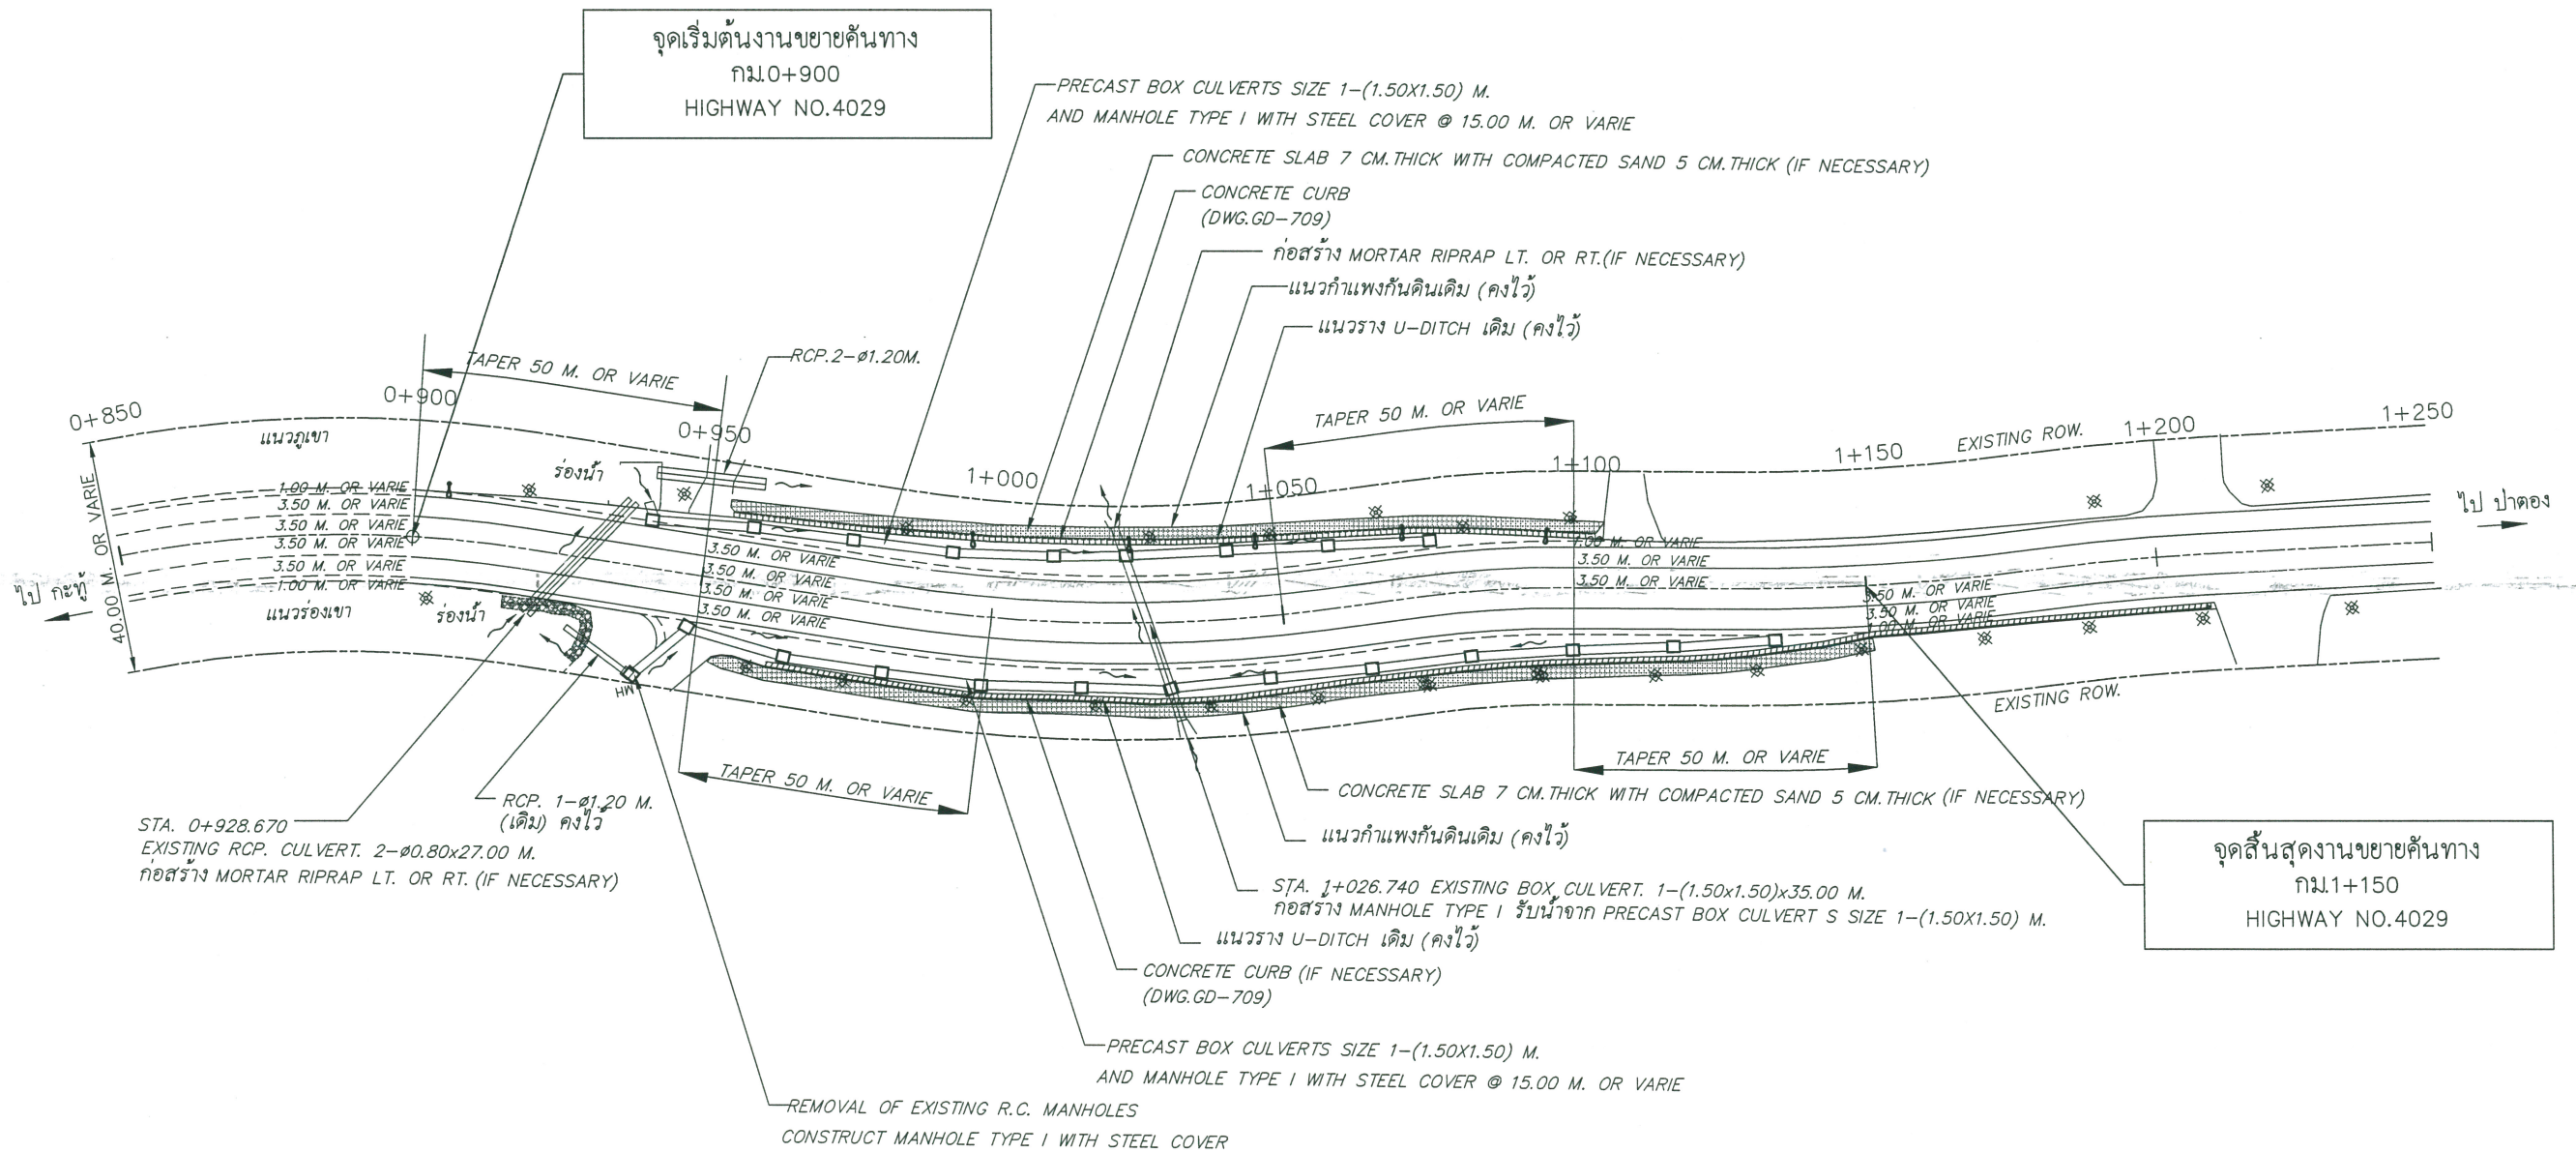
จุดเริ่มต้นงานขยายคันทาง
กม.0+900
HIGHWAY NO.4029

PRECAST BOX CULVERTS SIZE 1–(1.50X1.50) M.
AND MANHOLE TYPE I WITH STEEL COVER @ 15.00 M. OR VARIE

CONCRETE SLAB 7 CM.THICK WITH COMPACTED SAND 5 CM.THICK (IF NECESSARY)

CONCRETE CURB
(DWG.GD–709)

ก่อสร้าง MORTAR RIPRAP LT. OR RT.(IF NECESSARY)

แนวกำแพงกันดินเดิม (คงไว้)

แนวราง U–DITCH เดิม (คงไว้)

TAPER 50 M. OR VARIE

RCP.2–ø1.20M.

TAPER 50 M. OR VARIE

0+850
0+900
0+950
1+000
1+050
1+100
1+150
1+200
1+250

EXISTING ROW.

แนวภูเขา

ร่องน้ำ

1.00 M. OR VARIE
3.50 M. OR VARIE
3.50 M. OR VARIE
3.50 M. OR VARIE
3.50 M. OR VARIE
1.00 M. OR VARIE

40.00 M. OR VARIE

ไป กะทู้

แนวร่องเขา

ร่องน้ำ

3.50 M. OR VARIE
3.50 M. OR VARIE
3.50 M. OR VARIE
3.50 M. OR VARIE

1.00 M. OR VARIE
3.50 M. OR VARIE
3.50 M. OR VARIE

3.50 M. OR VARIE
3.50 M. OR VARIE
1.00 M. OR VARIE

ไป ป่าตอง

HW

EXISTING ROW.

TAPER 50 M. OR VARIE

TAPER 50 M. OR VARIE

CONCRETE SLAB 7 CM.THICK WITH COMPACTED SAND 5 CM.THICK (IF NECESSARY)

แนวกำแพงกันดินเดิม (คงไว้)

จุดสิ้นสุดงานขยายคันทาง
กม.1+150
HIGHWAY NO.4029

RCP. 1–ø1.20 M.
(เดิม) คงไว้

STA. 0+928.670
EXISTING RCP. CULVERT. 2–ø0.80x27.00 M.
ก่อสร้าง MORTAR RIPRAP LT. OR RT. (IF NECESSARY)

STA. 1+026.740 EXISTING BOX CULVERT. 1–(1.50x1.50)x35.00 M.
ก่อสร้าง MANHOLE TYPE I รับน้ำจาก PRECAST BOX CULVERT S SIZE 1–(1.50X1.50) M.

แนวราง U–DITCH เดิม (คงไว้)

CONCRETE CURB (IF NECESSARY)
(DWG.GD–709)

PRECAST BOX CULVERTS SIZE 1–(1.50X1.50) M.
AND MANHOLE TYPE I WITH STEEL COVER @ 15.00 M. OR VARIE

REMOVAL OF EXISTING R.C. MANHOLES
CONSTRUCT MANHOLE TYPE I WITH STEEL COVER